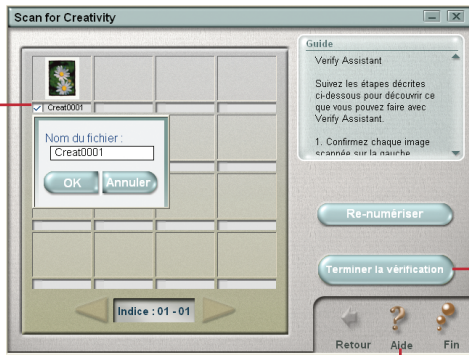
Scan for Creativity

Creat0001

Nom du fichier :

Creat0001

OK

Annuler

Indice : 01 - 01

Guide

Verify Assistant

Suivez les étapes décrites ci-dessous pour découvrir ce que vous pouvez faire avec Verify Assistant.

1. Confirmez chaque image scannée sur la gauche

Re-numériser

Terminer la vérification

Retour

Aide

Fin